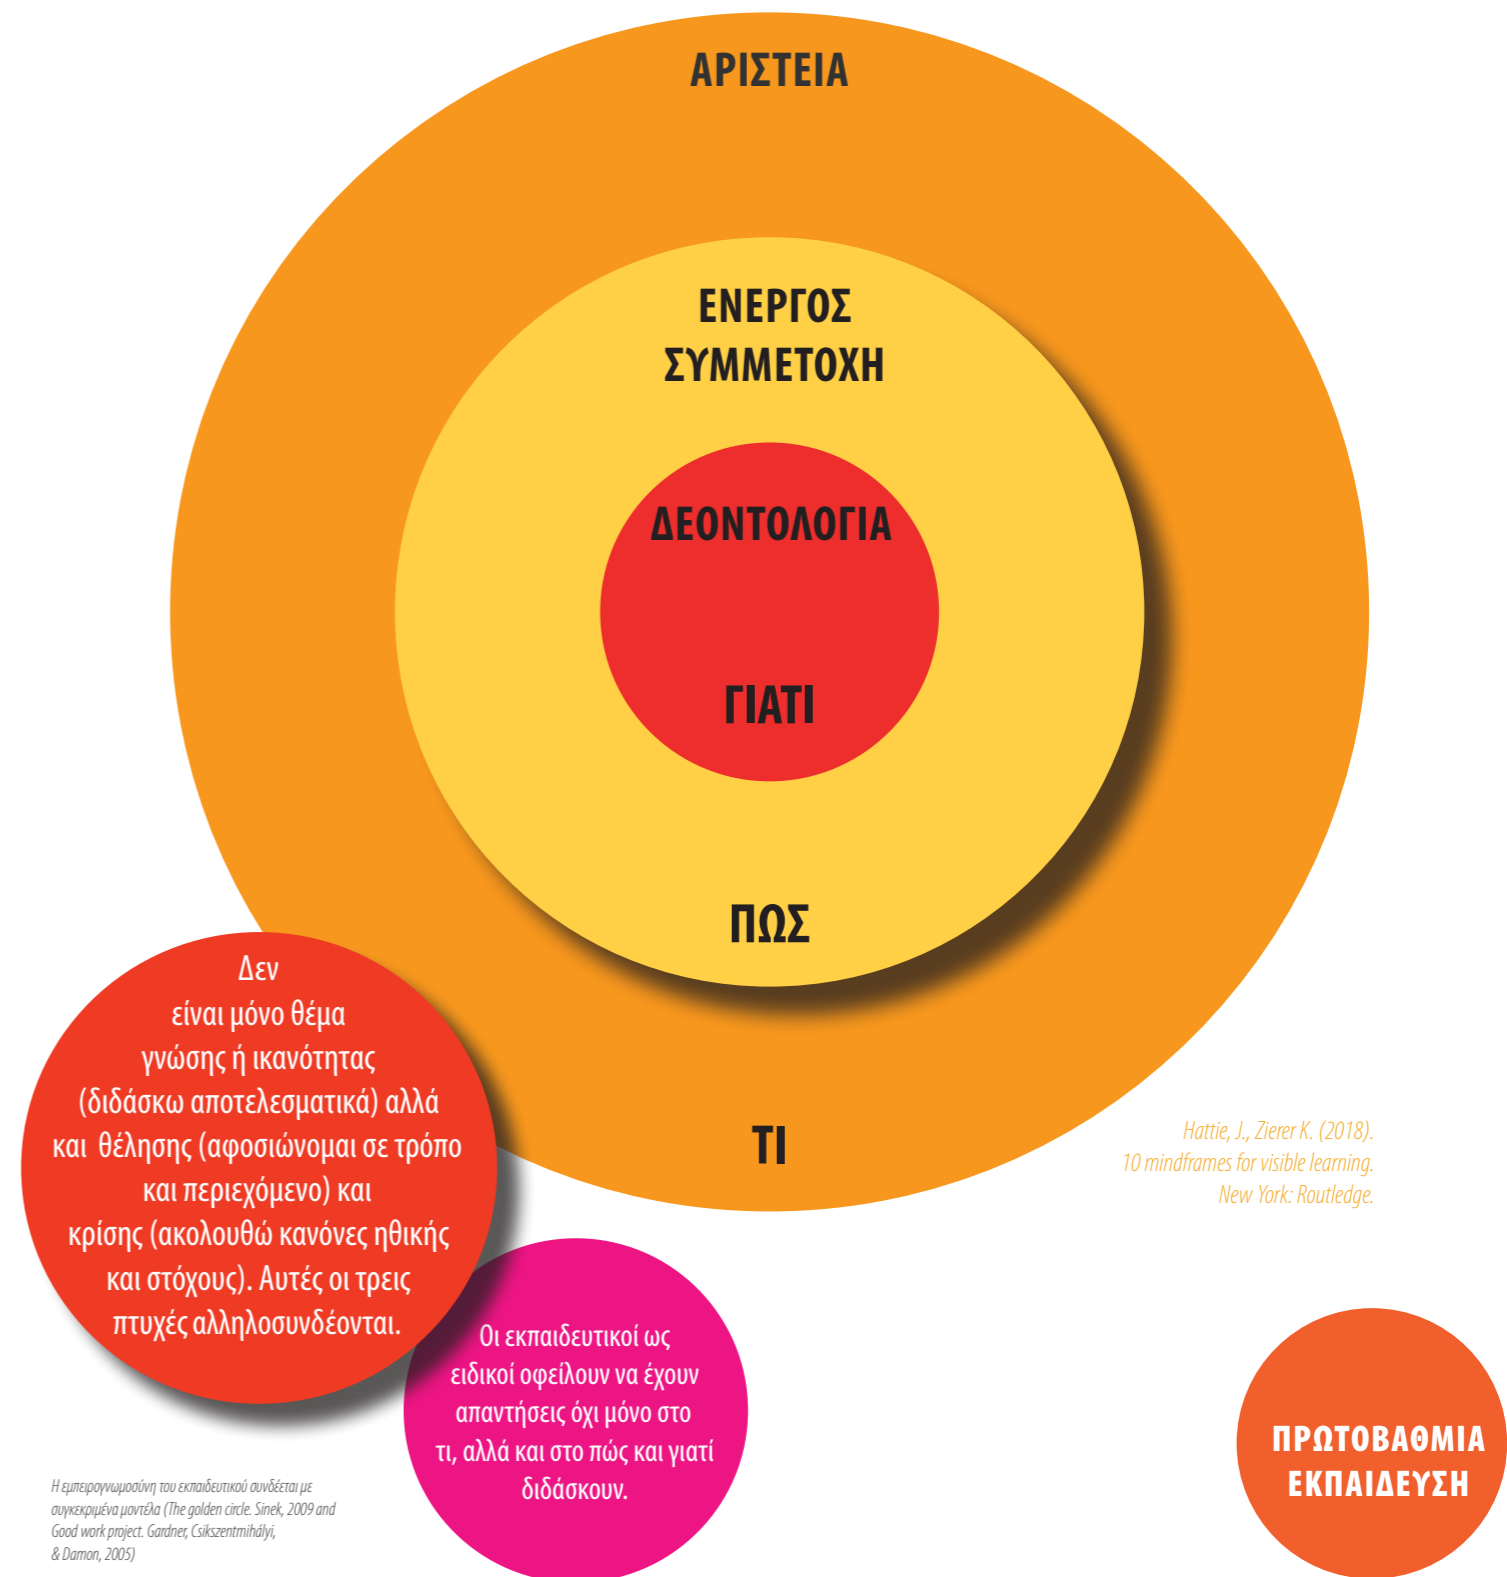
ΑΡΙΣΤΕΙΑ

ΕΝΕΡΓΟΣ ΣΥΜΜΕΤΟΧΗ

ΔΕΟΝΤΟΛΟΓΙΑ

ΓΙΑΤΙ

ΠΩΣ

ΤΙ

Δεν είναι μόνο θέμα γνώσης ή ικανότητας (διδάσκω αποτελεσματικά) αλλά και θέλησης (αφοσιώνομαι σε τρόπο και περιεχόμενο) και κρίσης (ακολουθώ κανόνες ηθικής και στόχους). Αυτές οι τρεις πτυχές αλληλοσυνδέονται.

Hattie, J., Zierer K. (2018). 10 mindframes for visible learning. New York: Routledge.

Οι εκπαιδευτικοί ως ειδικοί οφείλουν να έχουν απαντήσεις όχι μόνο στο τι, αλλά και στο πώς και γιατί διδάσκουν.

Η εμπειρογνωμοσύνη του εκπαιδευτικού συνδέεται με συγκεκριμένα μοντέλα (The golden circle. Sinek, 2009 and Good work project. Gardner, Csikszentmihályi, & Damon, 2005)

ΠΡΩΤΟΒΑΘΜΙΑ ΕΚΠΑΙΔΕΥΣΗ